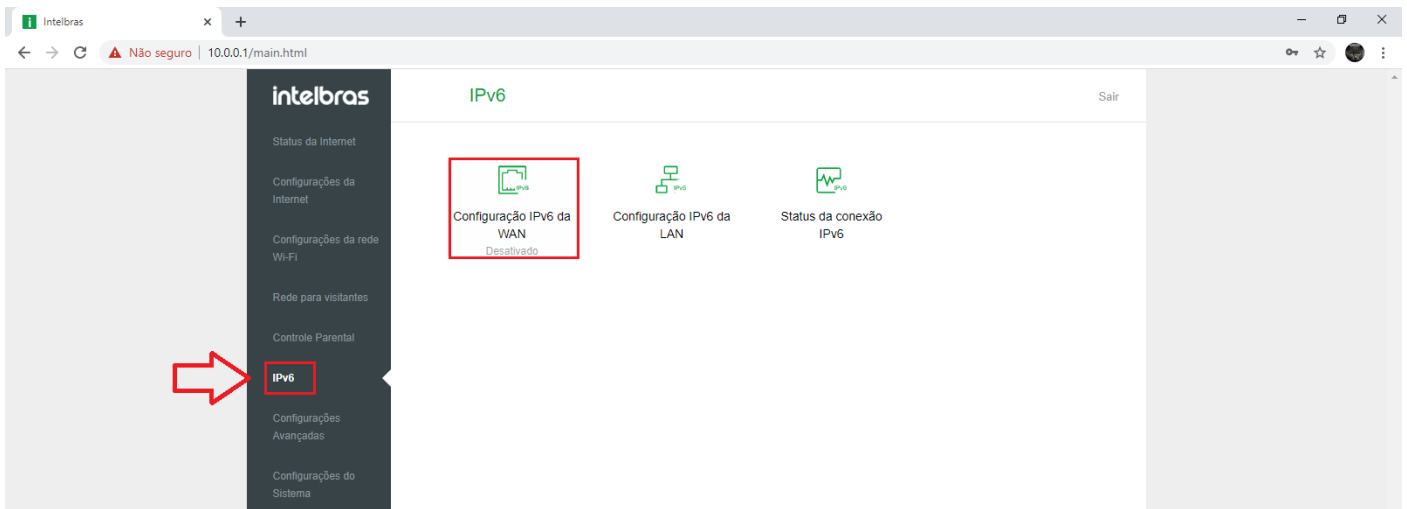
Intelbras

Não seguro | 10.0.0.1/main.html

intelbras

IPv6

Sair

Status da Internet

Configurações da Internet

Configurações da rede Wi-Fi

Rede para visitantes

Controle Parental

IPv6

Configurações Avançadas

Configurações do Sistema

IPv6

Configuração IPv6 da WAN
Desativado

IPv6

Configuração IPv6 da LAN

IPv6

Status da conexão IPv6